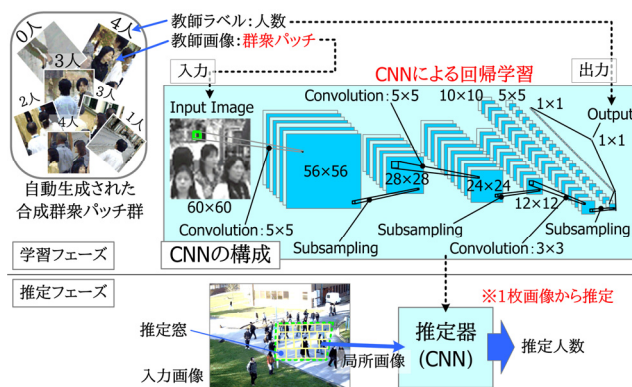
0人
4人
3人
2人
3人
4人
1人

教師ラベル：人数
教師画像：群衆パッチ

自動生成された合成群衆パッチ群

入力
CNNによる回帰学習
出力

Input Image
Convolution：5×5
10×10
5×5
1×1
Output
1×1
56×56
28×28
24×24
12×12
60×60
Convolution：5×5
Subsampling
Subsampling
Convolution：3×3
Subsampling

CNNの構成

学習フェーズ

推定フェーズ
※1枚画像から推定

推定窓
入力画像
局所画像
推定器
(CNN)
推定人数